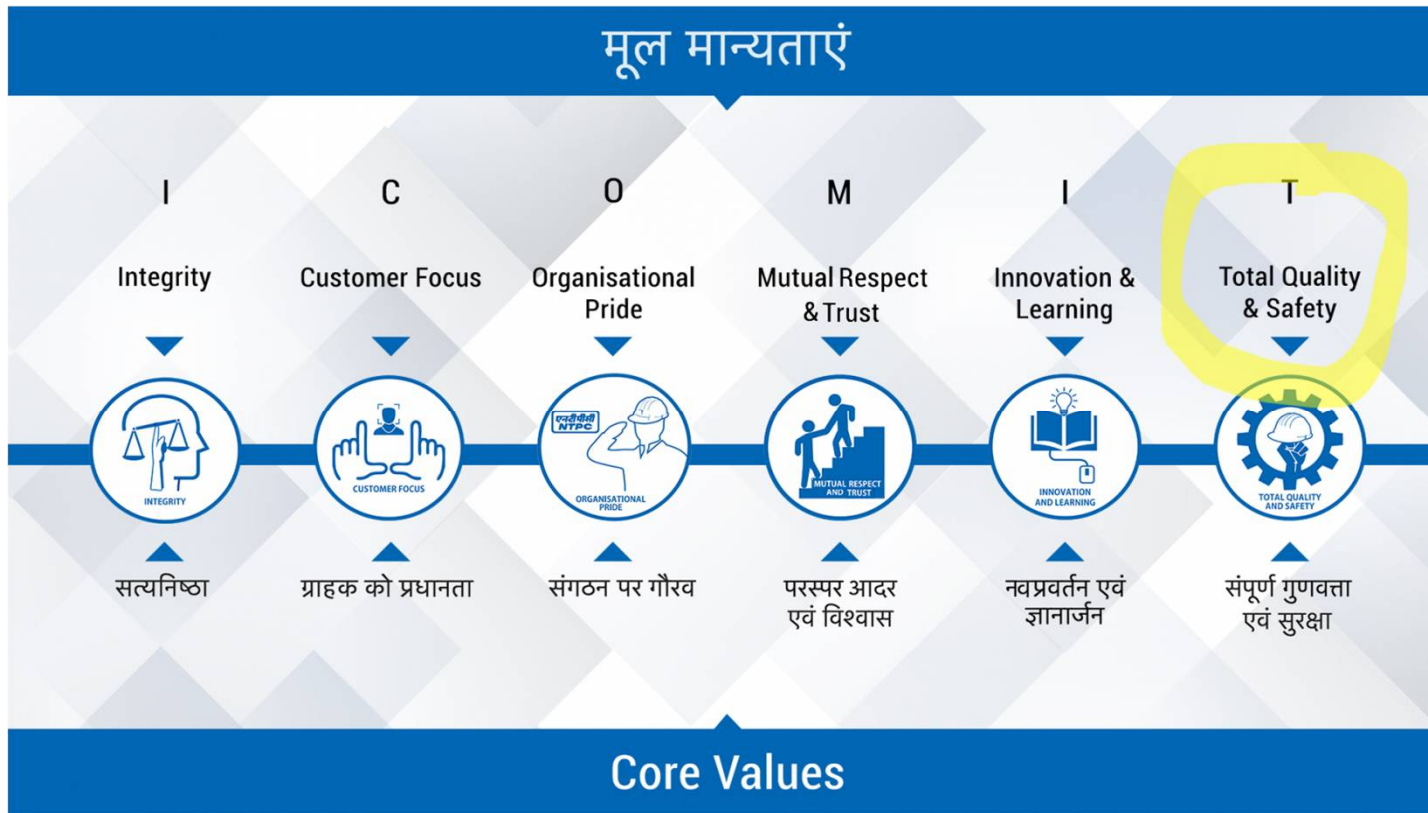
मूल मान्यताएं

I

Integrity

INTEGRITY

सत्यनिष्ठा

C

Customer Focus

CUSTOMER FOCUS

ग्राहक को प्रधानता

O

Organisational Pride

एनटीपीसी NTPC

ORGANISATIONAL PRIDE

संगठन पर गौरव

M

Mutual Respect & Trust

MUTUAL RESPECT AND TRUST

परस्पर आदर एवं विश्वास

I

Innovation & Learning

INNOVATION AND LEARNING

नवप्रवर्तन एवं ज्ञानार्जन

T

Total Quality & Safety

TOTAL QUALITY AND SAFETY

संपूर्ण गुणवत्ता एवं सुरक्षा

Core Values